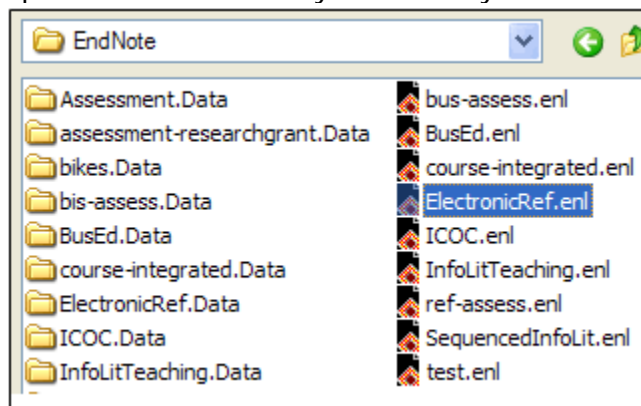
EndNote

Assessment.Data
assessment-researchgrant.Data
bikes.Data
bis-assess.Data
BusEd.Data
course-integrated.Data
ElectronicRef.Data
ICOC.Data
InfoLitTeaching.Data

bus-assess.enl
BusEd.enl
course-integrated.enl
ElectronicRef.enl
ICOC.enl
InfoLitTeaching.enl
ref-assess.enl
SequencedInfoLit.enl
test.enl